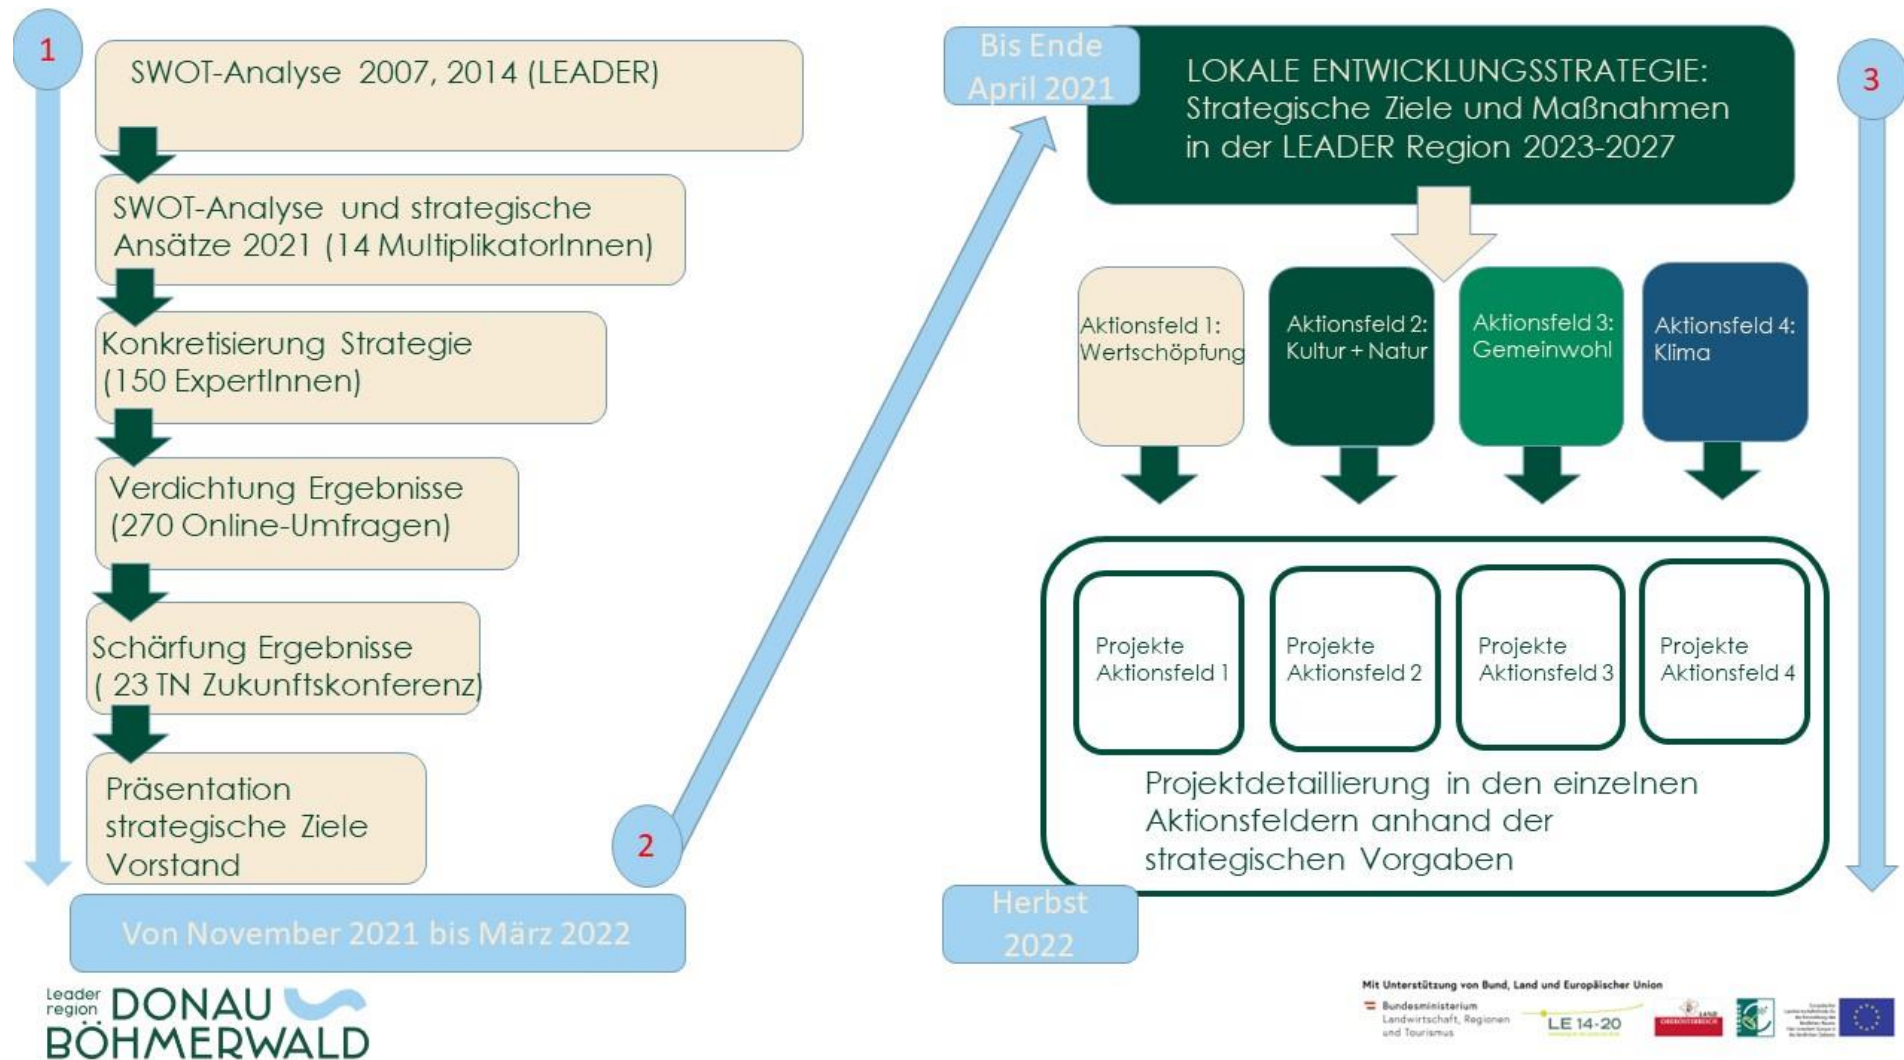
1

SWOT-Analyse 2007, 2014 (LEADER)

SWOT-Analyse und strategische Ansätze 2021 (14 MultiplikatorInnen)

Konkretisierung Strategie (150 ExpertInnen)

Verdichtung Ergebnisse (270 Online-Umfragen)

Schärfung Ergebnisse ( 23 TN Zukunftskonferenz)

Präsentation strategische Ziele Vorstand

2

Von November 2021 bis März 2022

Bis Ende April 2021

LOKALE ENTWICKLUNGSSTRATEGIE: Strategische Ziele und Maßnahmen in der LEADER Region 2023-2027

3

Aktionsfeld 1: Wertschöpfung

Aktionsfeld 2: Kultur + Natur

Aktionsfeld 3: Gemeinwohl

Aktionsfeld 4: Klima

Projekte Aktionsfeld 1

Projekte Aktionsfeld 2

Projekte Aktionsfeld 3

Projekte Aktionsfeld 4

Projektdetaillierung in den einzelnen Aktionsfeldern anhand der strategischen Vorgaben

Herbst 2022

Leader region DONAU BÖHMERWALD

Mit Unterstützung von Bund, Land und Europäischer Union

Bundesministerium Landwirtschaft, Regionen und Tourismus

LE 14-20

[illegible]